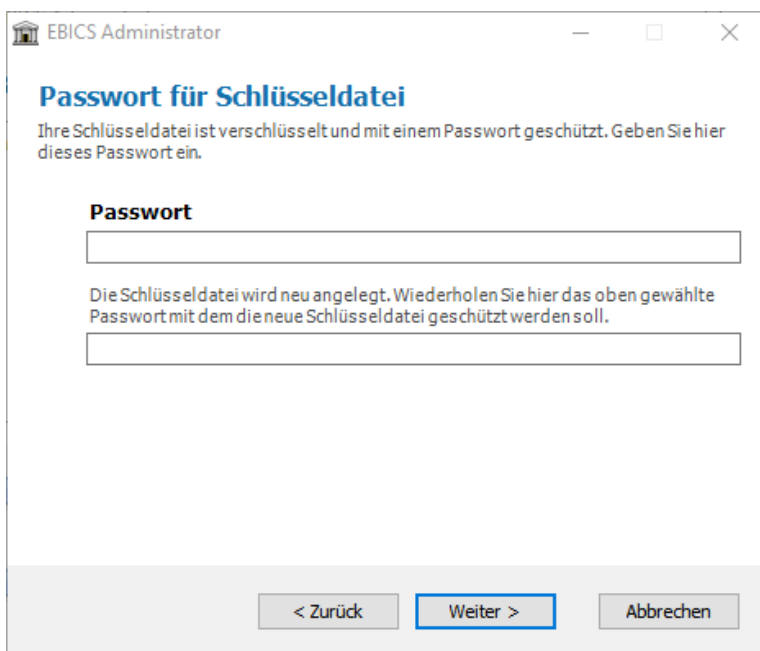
EBICS Administrator

Passwort für Schlüsseldatei

Ihre Schlüsseldatei ist verschlüsselt und mit einem Passwort geschützt. Geben Sie hier dieses Passwort ein.

Passwort

Die Schlüsseldatei wird neu angelegt. Wiederholen Sie hier das oben gewählte Passwort mit dem die neue Schlüsseldatei geschützt werden soll.

< Zurück
Weiter >
Abbrechen